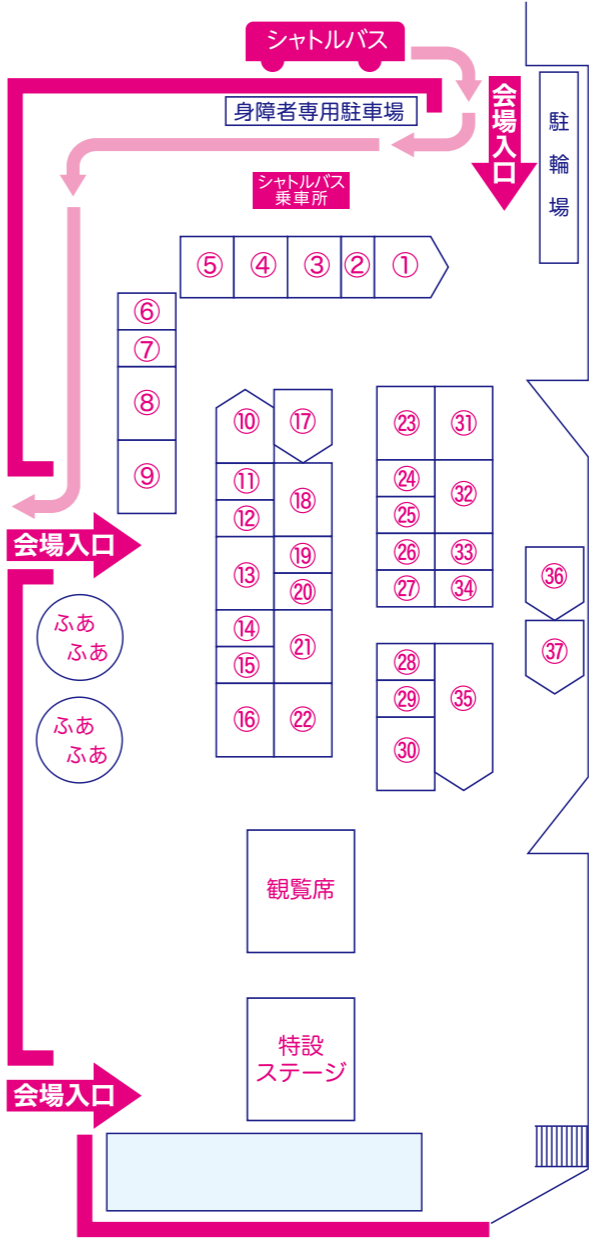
シャトルバス

身障者専用駐車場

会場入口

駐輪場

シャトルバス
乗車所

⑤ ④ ③ ② ①

⑥
⑦
⑧
⑨

⑩ ⑰
⑪ ⑱
⑫
⑬ ⑲
⑳
⑭ ㉑
⑮
⑯ ㉒

㉓ ㉛
㉔ ㉜
㉕
㉖ ㉝
㉗ ㉞

㉘ ㉟
㉙
㉚

㊱
㊲

会場入口

ふあ
ふあ

ふあ
ふあ

観覧席

特設
ステージ

会場入口